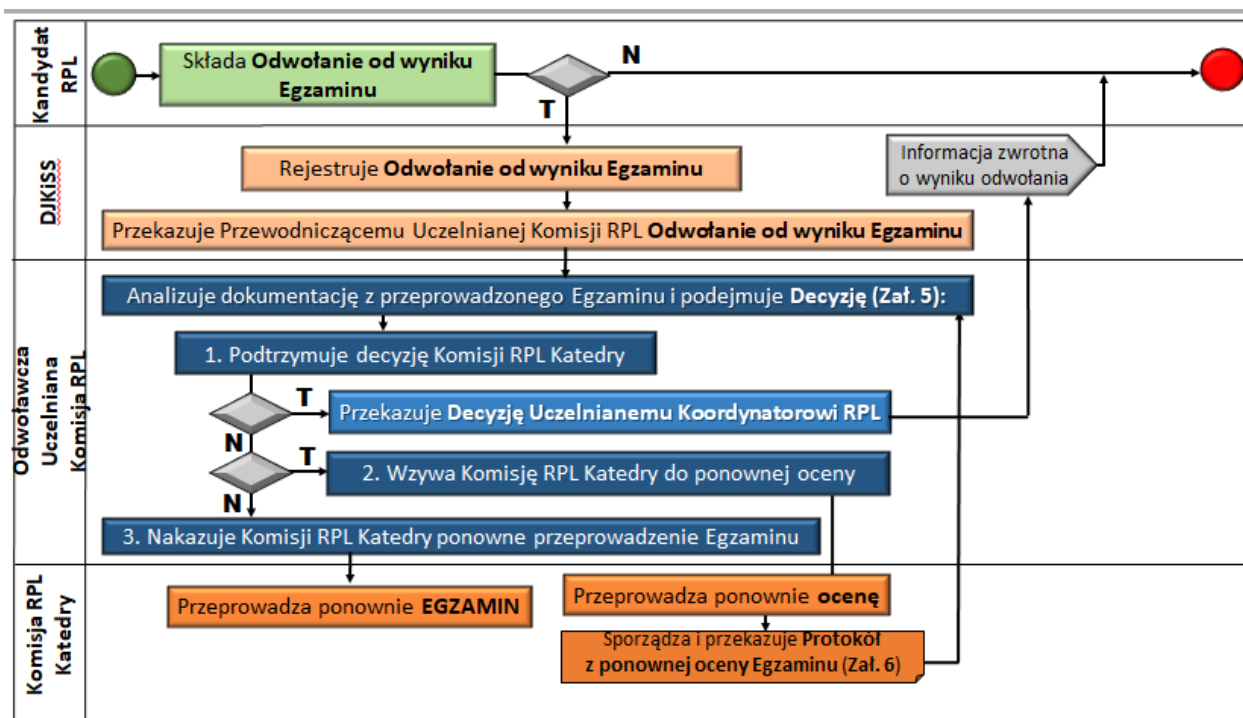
Kandydat RPL

Składa **Odwołanie od wyniku Egzaminu**

N

T

DJKiSS

Rejestruje **Odwołanie od wyniku Egzaminu**

Informacja zwrotna o wyniku odwołania

Przekazuje Przewodniczącemu Uczelnianej Komisji RPL **Odwołanie od wyniku Egzaminu**

Odwoławcza Uczelniana Komisja RPL

Analizuje dokumentację z przeprowadzonego Egzaminu i podejmuje **Decyzję (Zał. 5):**

1. Podtrzymuje decyzję Komisji RPL Katedry

T

Przekazuje **Decyzję Uczelnianemu Koordynatorowi RPL**

N

T

2. Wzywa Komisję RPL Katedry do ponownej oceny

N

3. Nakazuje Komisji RPL Katedry ponowne przeprowadzenie Egzaminu

Komisja RPL Katedry

Przeprowadza ponownie **EGZAMIN**

Przeprowadza ponownie **ocenę**

Sporządza i przekazuje **Protokół z ponownej oceny Egzaminu** (Zał. 6)